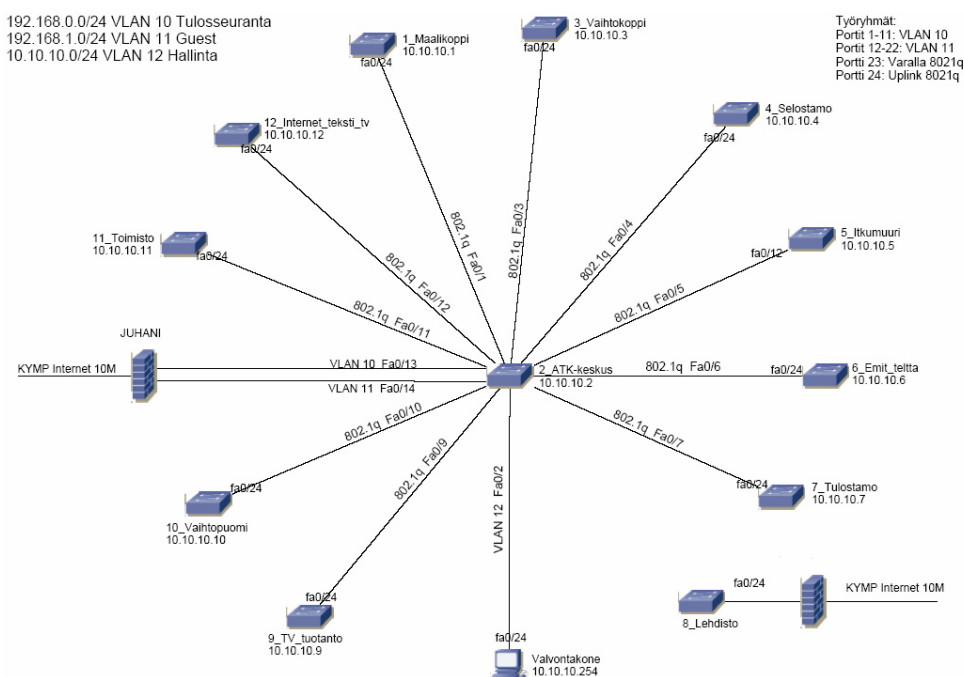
192.168.0.0/24 VLAN 10 Tulosseuranta
192.168.1.0/24 VLAN 11 Guest
10.10.10.0/24 VLAN 12 Hallinta

Työryhmät:
Portit 1-11: VLAN 10
Portit 12-22: VLAN 11
Portti 23: Varalla 8021q
Portti 24: Uplink 8021q

1_Maalikoppi
10.10.10.1
fa0/24

3_Vaihtokoppi
10.10.10.3
fa0/24

4_Selostamo
10.10.10.4
fa0/24

12_Internet_teksti_tv
10.10.10.12
fa0/24

5_Itkumuuri
10.10.10.5
fa0/12

11_Toimisto
10.10.10.11
fa0/24

JUHANI

KYMP Internet 10M

802.1q Fa0/1
802.1q Fa0/3
802.1q Fa0/4
802.1q Fa0/12
802.1q Fa0/5
802.1q Fa0/11

VLAN 10 Fa0/13
VLAN 11 Fa0/14

2_ATK-keskus
10.10.10.2

802.1q Fa0/6
fa0/24
6_Emit_teltta
10.10.10.6

802.1q Fa0/10
802.1q Fa0/9
802.1q Fa0/7

VLAN 12 Fa0/2

fa0/24
10_Vaihtopuomi
10.10.10.10

fa0/24
7_Tulostamo
10.10.10.7

fa0/24
KYMP Internet 10M
8_Lehdisto

fa0/24
9_TV_tuotanto
10.10.10.9

fa0/24
Valvontakone
10.10.10.254